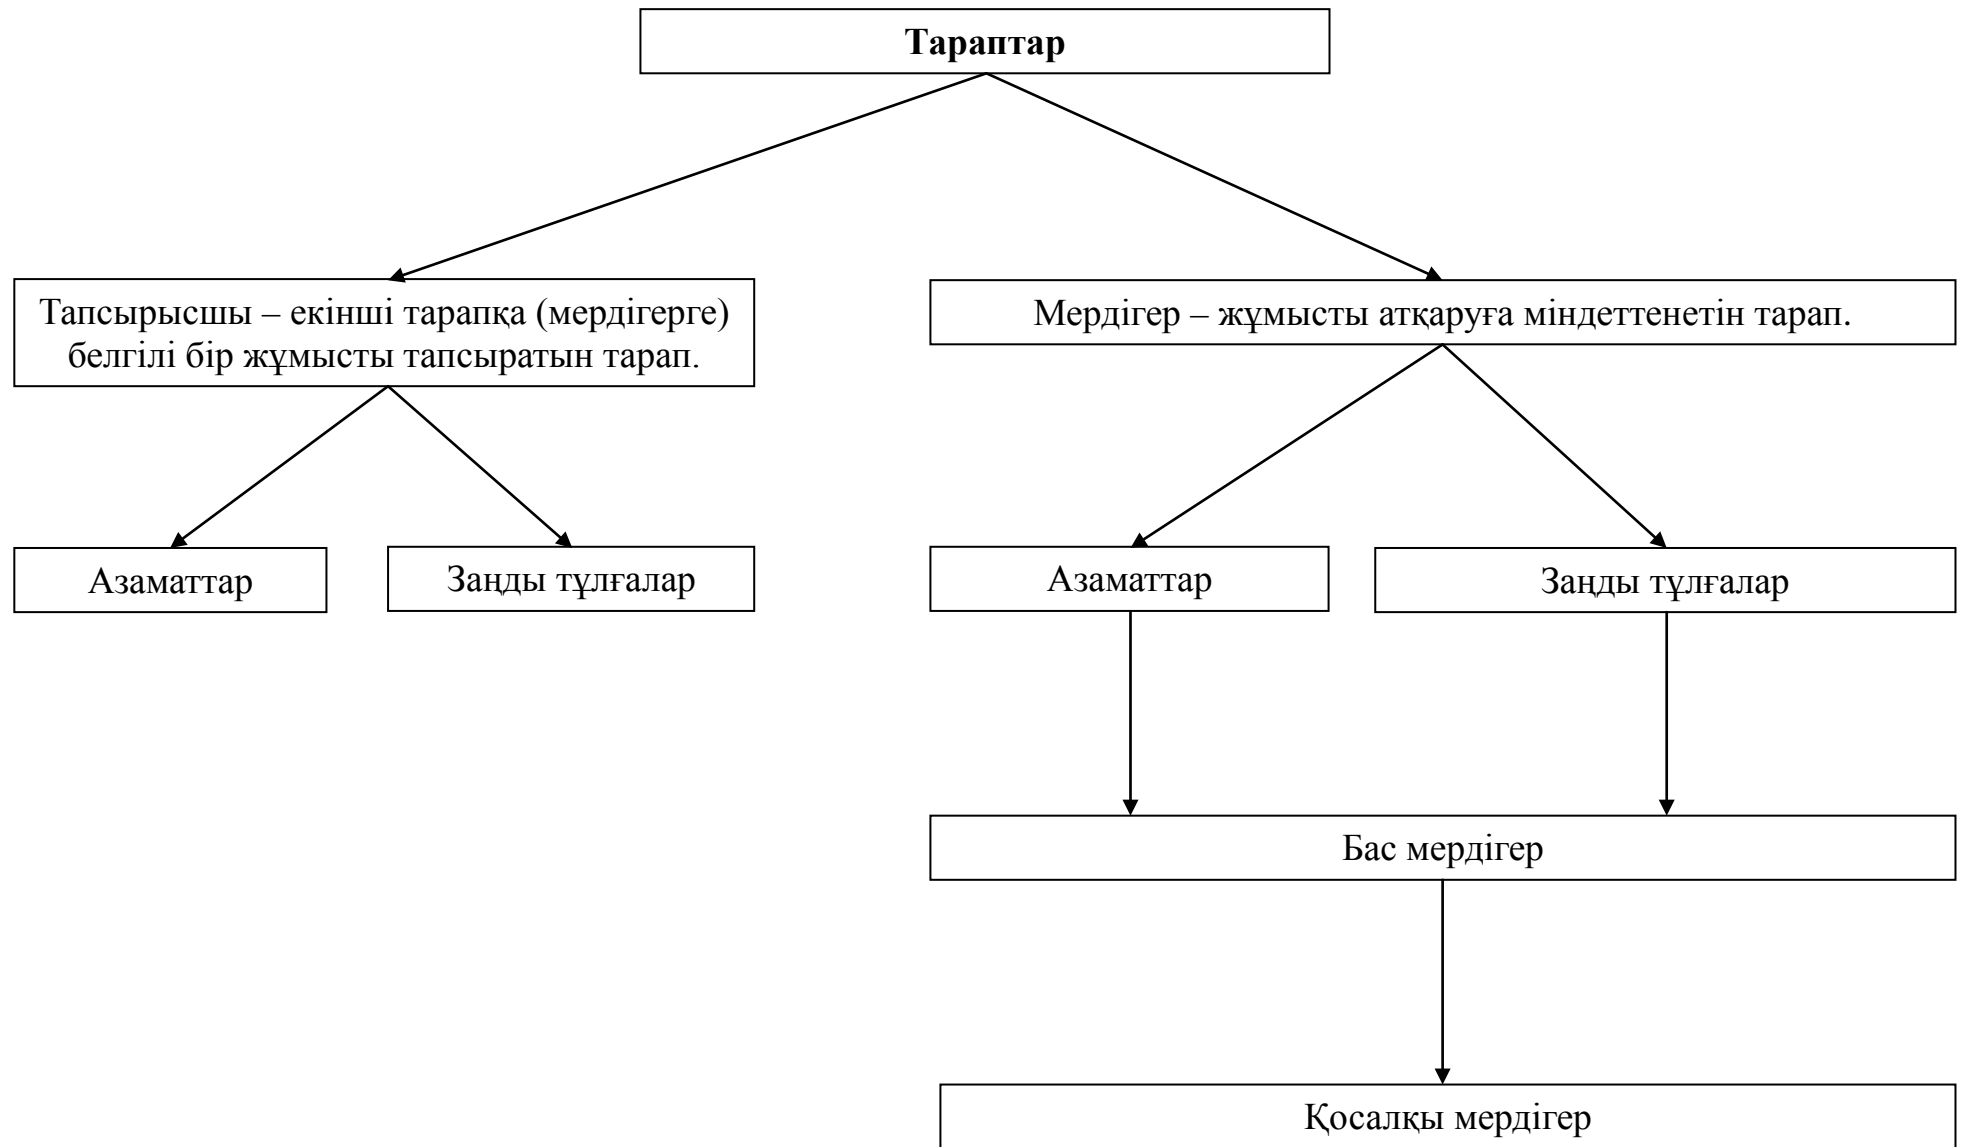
Тараптар

Тапсырысшы – екінші тарапқа (мердігерге) белгілі бір жұмысты тапсыратын тарап.

Мердігер – жұмысты атқаруға міндеттенетін тарап.

Азаматтар

Заңды тұлғалар

Азаматтар

Заңды тұлғалар

Бас мердігер

Қосалқы мердігер